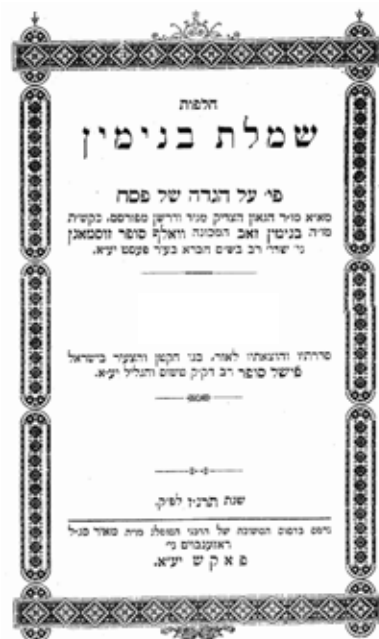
חלפות
שמלת בנימין
פי' על הגדה של פסח
מאת מו"ר הגאון הצדיק מו"ה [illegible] מפורסם, בקהלת
מו"ה בנימין זאב המכונה וואלף סופר זוסמאנן
נ"י שהי' רב בשם הבא בעיר פאקש יע"א.

סדרתיו והוצאתיו לאורה, בנו הקטן והצעיר בישראל
פישל סופר רב דקיק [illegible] יע"א.

שנת תרנ"ו לפ"ק.

נדפס בדפוס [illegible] של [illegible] מו"ה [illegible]
ראזענבערג נ"י
פאקש יע"א.